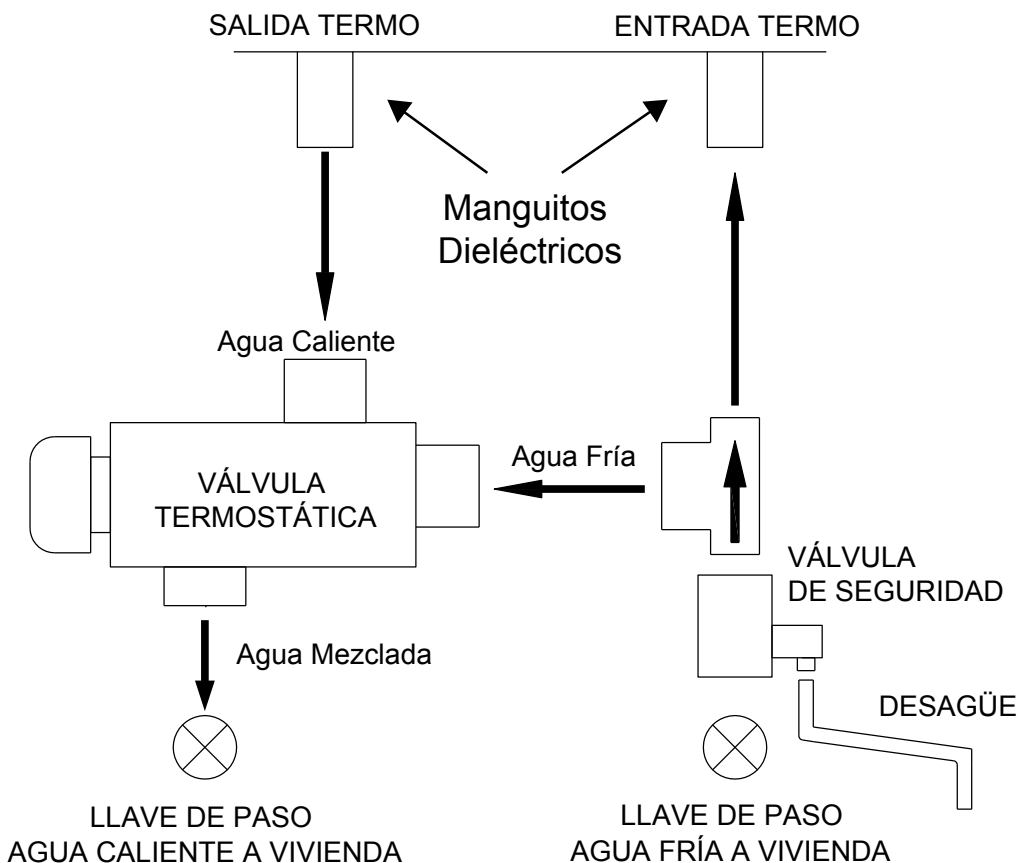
SALIDA TERMO

ENTRADA TERMO

Manguitos Dieléctricos

Agua Caliente

VÁLVULA TERMOSTÁTICA

Agua Fría

VÁLVULA DE SEGURIDAD

Agua Mezclada

DESAGÜE

LLAVE DE PASO AGUA CALIENTE A VIVIENDA

LLAVE DE PASO AGUA FRÍA A VIVIENDA